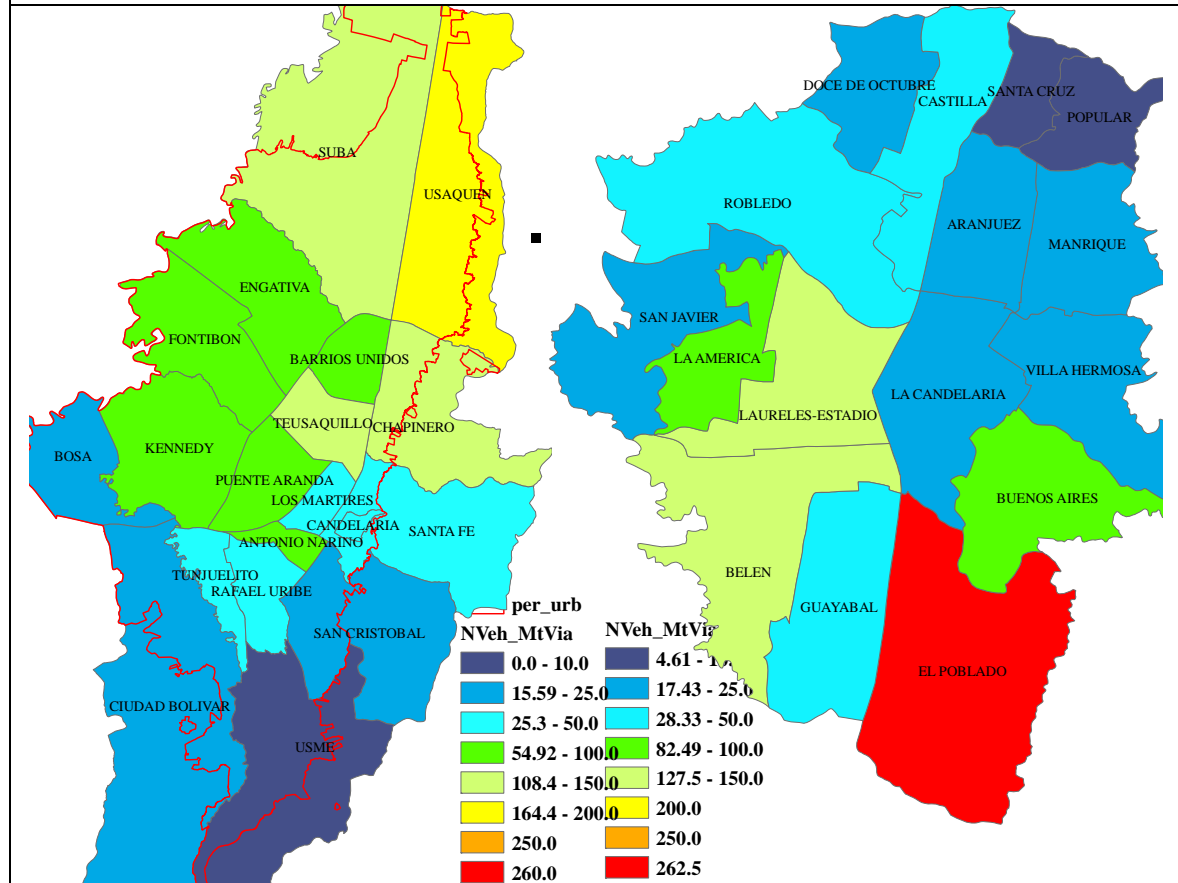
SUBA
USAQUEN
ENGATIVA
FONTIBON
BARRIOS UNIDOS
TEUSAQUILLO
CHAPINERO
BOSA
KENNEDY
PUENTE ARANDA
LOS MARTIRES
CANDELARIA
SANTA FE
ANTONIO NARIÑO
TUNJUELITO
RAFAEL URIBE
SAN CRISTOBAL
CIUDAD BOLIVAR
USME

per_urb
NVeh_MtVia
0.0 - 10.0
15.59 - 25.0
25.3 - 50.0
54.92 - 100.0
108.4 - 150.0
164.4 - 200.0
250.0
260.0

DOCE DE OCTUBRE
CASTILLA
SANTA CRUZ
POPULAR
ROBLEDO
ARANJUEZ
MANRIQUE
SAN JAVIER
LA AMERICA
LAURELES-ESTADIO
LA CANDELARIA
VILLA HERMOSA
BUENOS AIRES
BELEN
GUAYABAL
EL POBLADO

NVeh_MtVia
4.61 - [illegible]
17.43 - 25.0
28.33 - 50.0
82.49 - 100.0
127.5 - 150.0
200.0
250.0
262.5